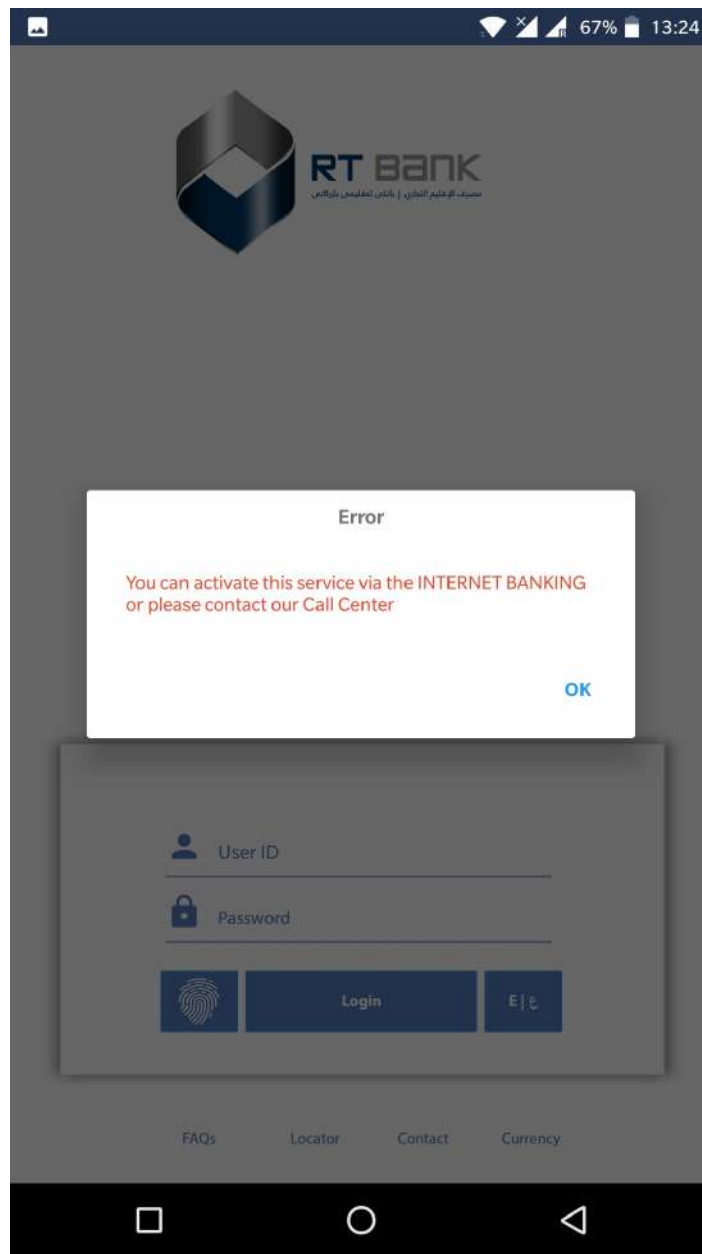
67% 13:24

RT Bank
مصرف الإقليم التجاري | بانكى تجاريى هەرێم

Error

You can activate this service via the INTERNET BANKING or please contact our Call Center

OK

User ID

Password

Login

E | ع

FAQs Locator Contact Currency